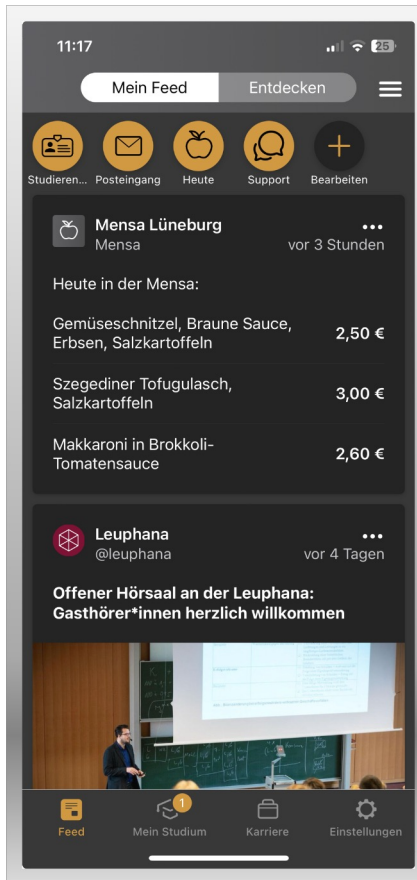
11:17 25

Mein Feed Entdecken

Studieren... Posteingang Heute Support Bearbeiten

Mensa Lüneburg
Mensa
vor 3 Stunden

Heute in der Mensa:

Gemüseschnitzel, Braune Sauce, Erbsen, Salzkartoffeln 2,50 €

Szegediner Tofugulasch, Salzkartoffeln 3,00 €

Makkaroni in Brokkoli-Tomatensauce 2,60 €

Leuphana
@leuphana
vor 4 Tagen

Offener Hörsaal an der Leuphana: Gasthörer*innen herzlich willkommen

Feed 1 Mein Studium Karriere Einstellungen